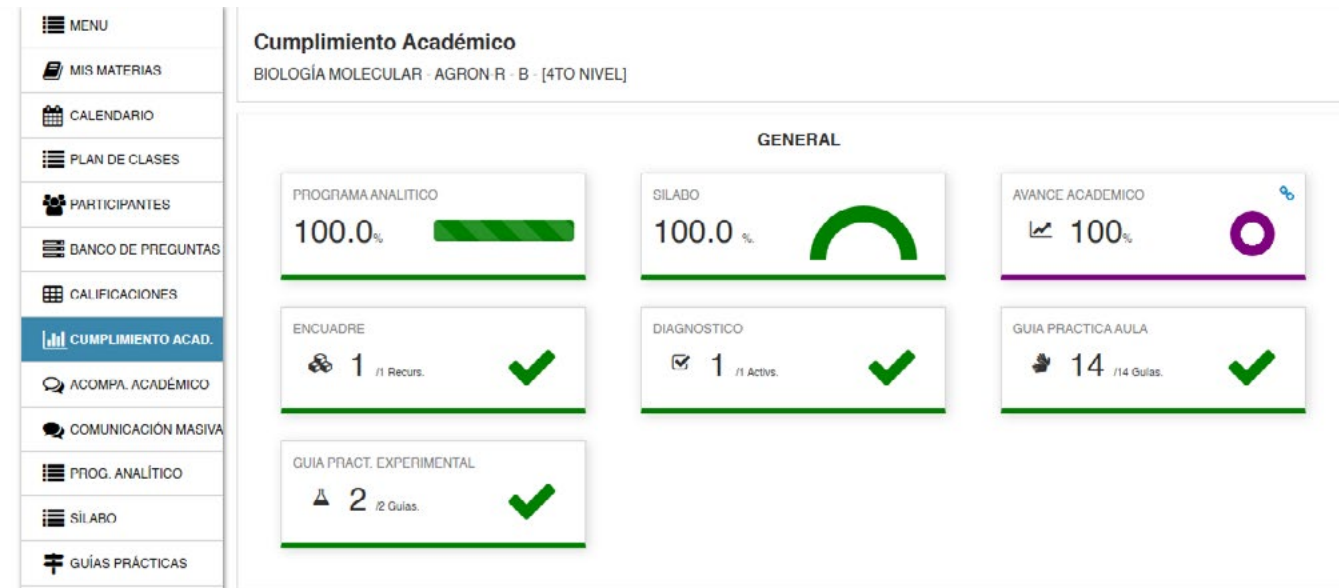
MENU
MIS MATERIAS
CALENDARIO
PLAN DE CLASES
PARTICIPANTES
BANCO DE PREGUNTAS
CALIFICACIONES
CUMPLIMIENTO ACAD.
ACOMPA. ACADÉMICO
COMUNICACIÓN MASIVA
PROG. ANALÍTICO
SÍLABO
GUÍAS PRÁCTICAS

Cumplimiento Académico
BIOLOGÍA MOLECULAR - AGRON R - B - [4TO NIVEL]

GENERAL

PROGRAMA ANALITICO
100.0%

SILABO
100.0 %

AVANCE ACADEMICO
100%

ENCUADRE
1 /1 Recurs.

DIAGNOSTICO
1 /1 Activs.

GUIA PRACTICA AULA
14 /14 Guias.

GUIA PRACT. EXPERIMENTAL
2 /2 Guias.